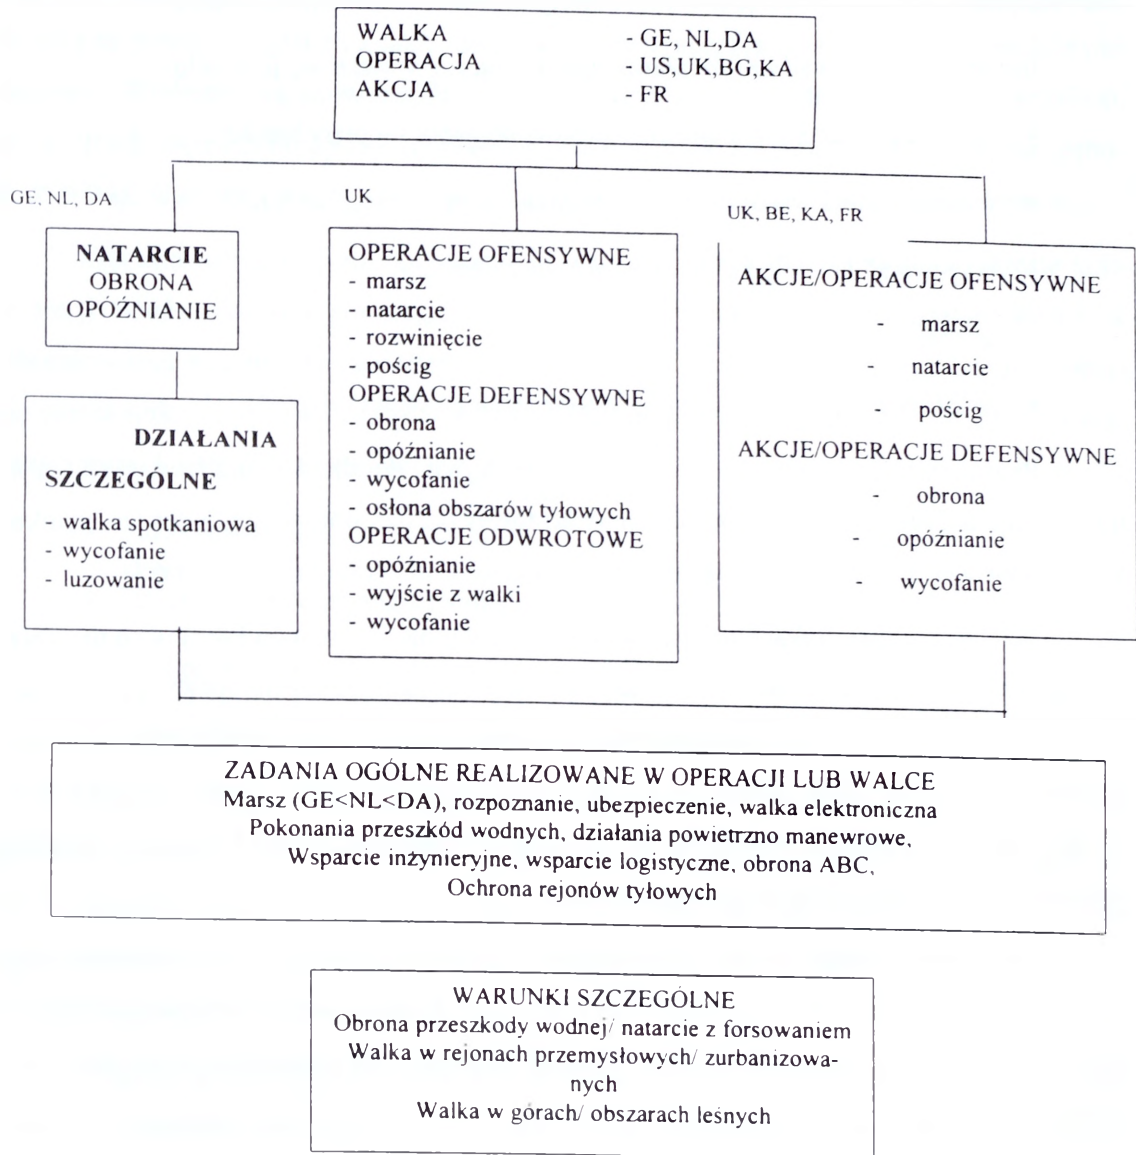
WALKA - GE, NL,DA
OPERACJA - US,UK,BG,KA
AKCJA - FR

GE, NL, DA

NATARCIE
OBRONA
OPÓŹNIANIE

DZIAŁANIA SZCZEGÓLNE
- walka spotkaniowa
- wycofanie
- luzowanie

UK

OPERACJE OFENSYWNE
- marsz
- natarcie
- rozwinięcie
- pościg
OPERACJE DEFENSYWNE
- obrona
- opóźnianie
- wycofanie
- osłona obszarów tyłowych
OPERACJE ODWROTOWE
- opóźnianie
- wyjście z walki
- wycofanie

UK, BE, KA, FR

AKCJE/OPERACJE OFENSYWNE
- marsz
- natarcie
- pościg
AKCJE/OPERACJE DEFENSYWNE
- obrona
- opóźnianie
- wycofanie

ZADANIA OGÓLNE REALIZOWANE W OPERACJI LUB WALCE
Marsz (GE<NL<DA), rozpoznanie, ubezpieczenie, walka elektroniczna
Pokonania przeszkód wodnych, działania powietrzno manewrowe,
Wsparcie inżynieryjne, wsparcie logistyczne, obrona ABC,
Ochrona rejonów tyłowych

WARUNKI SZCZEGÓLNE
Obrona przeszkody wodnej/ natarcie z forsowaniem
Walka w rejonach przemysłowych/ zurbanizowanych
Walka w górach/ obszarach leśnych